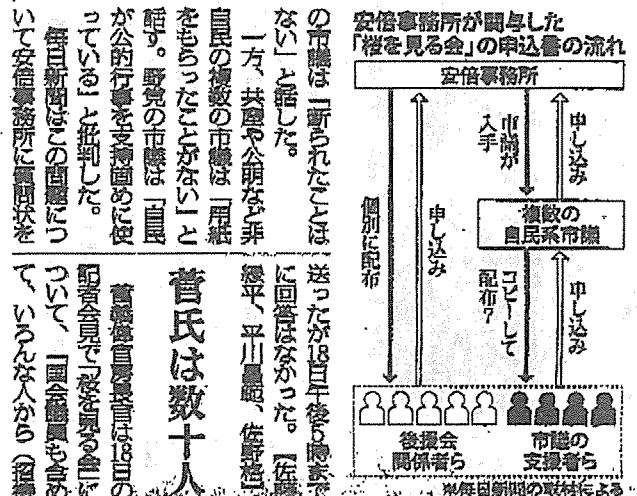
の市議は「断られたことはない」と話した。

一方、共産や公明など非自民の複数の市議は「用紙をもらったことがない」と話す。野党の市議は「自民が公的行事を支持固めに使っている」と批判した。

毎日新聞はこの問題について安倍事務所に質問状を送ったが18日午後5時までに回答はなかった。【佐藤緑平、平川昌範、佐野格】

菅氏は数十人

菅義偉官房長官は18日の記者会見で「桜を見る会」について、「国会議員も含めて、いろんな人から（招

安倍事務所が関与した「桜を見る会」の申込書の流れ

安倍事務所

申し込み

市議が入手

個別に配布

申し込み

複数の自民系市議

コピーして配布?

申し込み

後援会関係者ら

市議の支援者ら

※毎日新聞の取材による